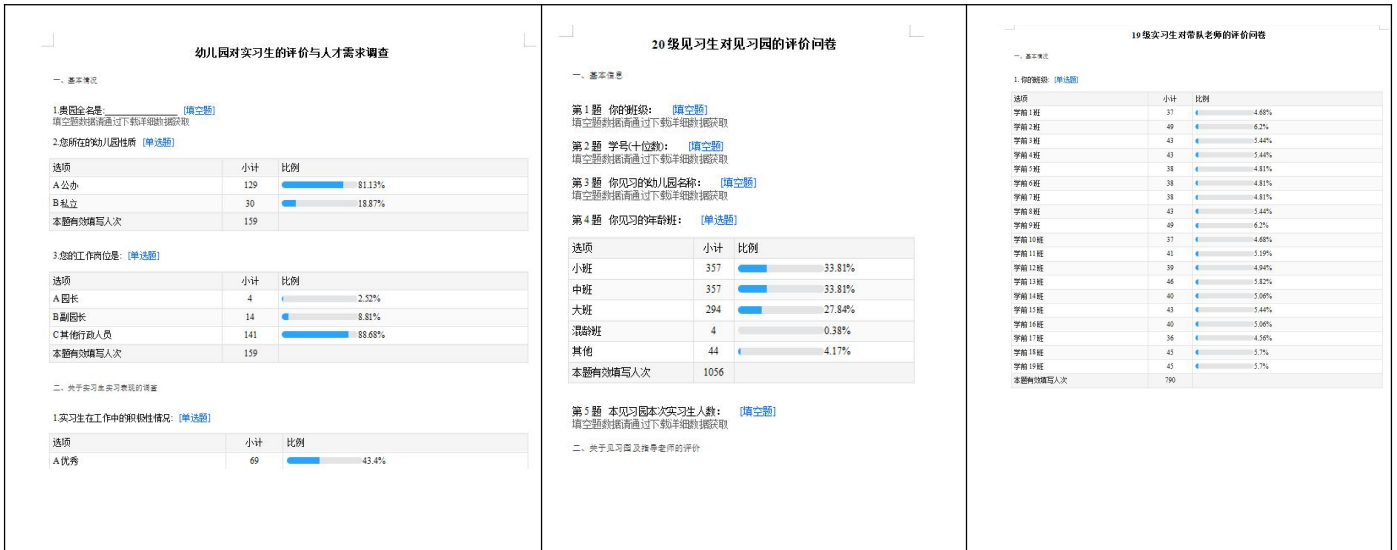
幼儿园对实习生的评价与人才需求调查

一、基本情况

1.贵园全名是:________ [填空题]
填空题数据请通过下载详细数据获取

2.您所在的幼儿园性质 [单选题]

| 选项 | 小计 | 比例 |
|---|---|---|
| A 公办 | 129 | 81.13% |
| B 私立 | 30 | 18.87% |
| 本题有效填写人次 | 159 | |

3.您的工作岗位是: [单选题]

| 选项 | 小计 | 比例 |
|---|---|---|
| A 园长 | 4 | 2.52% |
| B 副园长 | 14 | 8.81% |
| C 其他行政人员 | 141 | 88.68% |
| 本题有效填写人次 | 159 | |

二、关于实习生实习表现的调查

1.实习生在工作中的积极性情况: [单选题]

| 选项 | 小计 | 比例 |
|---|---|---|
| A 优秀 | 69 | 43.4% |

20级见习生对见习园的评价问卷

一、基本信息

第1题 你的班级: [填空题]
填空题数据请通过下载详细数据获取

第2题 学号(十位数): [填空题]
填空题数据请通过下载详细数据获取

第3题 你见习的幼儿园名称: [填空题]
填空题数据请通过下载详细数据获取

第4题 你见习的年龄班: [单选题]

| 选项 | 小计 | 比例 |
|---|---|---|
| 小班 | 357 | 33.81% |
| 中班 | 357 | 33.81% |
| 大班 | 294 | 27.84% |
| 混龄班 | 4 | 0.38% |
| 其他 | 44 | 4.17% |
| 本题有效填写人次 | 1056 | |

第5题 本见习园本次实习生人数: [填空题]
填空题数据请通过下载详细数据获取

二、关于见习园及指导老师的评价

19级实习生对带队老师的评价问卷

一、基本情况

1.你的班级: [单选题]

| 选项 | 小计 | 比例 |
|---|---|---|
| 学前1班 | 37 | 4.68% |
| 学前2班 | 49 | 6.2% |
| 学前3班 | 43 | 5.44% |
| 学前4班 | 43 | 5.44% |
| 学前5班 | 38 | 4.81% |
| 学前6班 | 38 | 4.81% |
| 学前7班 | 38 | 4.81% |
| 学前8班 | 43 | 5.44% |
| 学前9班 | 49 | 6.2% |
| 学前10班 | 37 | 4.68% |
| 学前11班 | 41 | 5.19% |
| 学前12班 | 39 | 4.94% |
| 学前13班 | 46 | 5.82% |
| 学前14班 | 40 | 5.06% |
| 学前15班 | 43 | 5.44% |
| 学前16班 | 40 | 5.06% |
| 学前17班 | 36 | 4.56% |
| 学前18班 | 45 | 5.7% |
| 学前19班 | 45 | 5.7% |
| 本题有效填写人次 | 790 | |